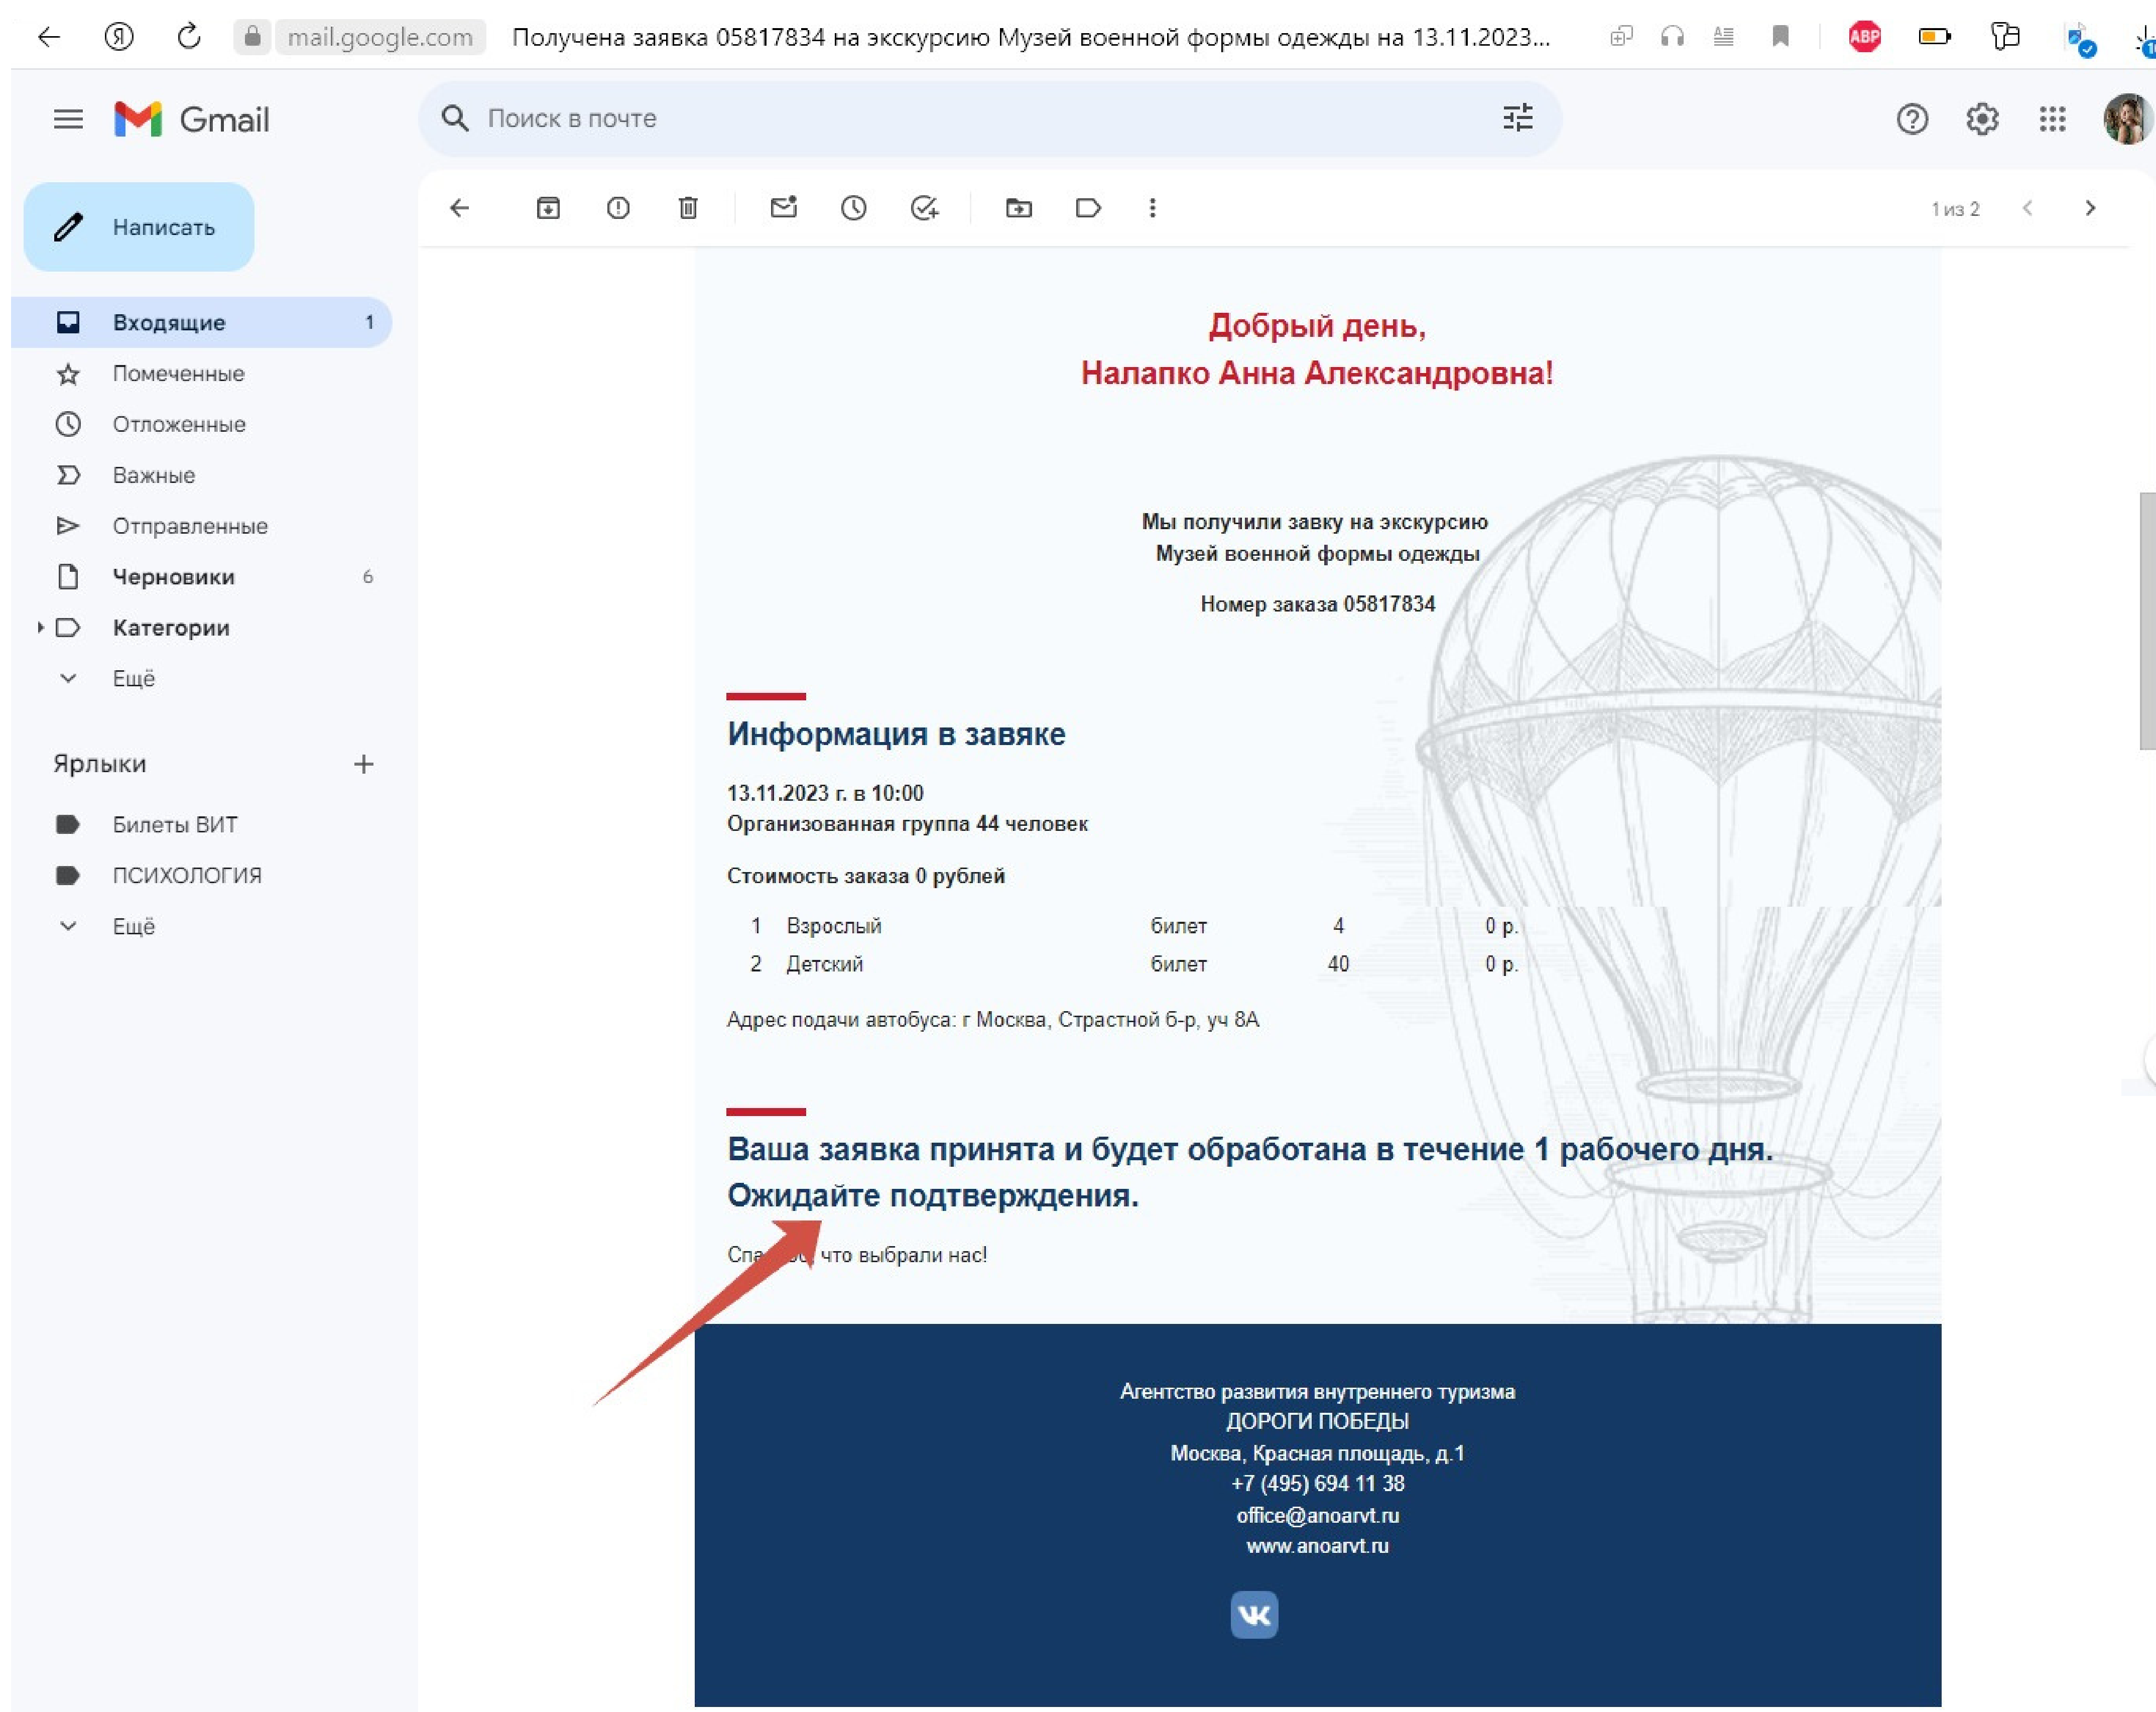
mail.google.com Получена заявка 05817834 на экскурсию Музей военной формы одежды на 13.11.2023...

ABP

Gmail

Поиск в почте

Написать

Входящие 1
Помеченные
Отложенные
Важные
Отправленные
Черновики 6
Категории
Ещё

Ярлыки +

Билеты ВИТ
ПСИХОЛОГИЯ
Ещё

1 из 2

Добрый день,
Налапко Анна Александровна!

Мы получили завку на экскурсию
Музей военной формы одежды

Номер заказа 05817834

Информация в завяке

13.11.2023 г. в 10:00
Организованная группа 44 человек

Стоимость заказа 0 рублей

| 1 | Взрослый | билет | 4 | 0 р. |
|---|---|---|---|---|
| 2 | Детский | билет | 40 | 0 р. |

Адрес подачи автобуса: г Москва, Страстной б-р, уч 8А

Ваша заявка принята и будет обработана в течение 1 рабочего дня. Ожидайте подтверждения.

Спа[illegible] что выбрали нас!

Агентство развития внутреннего туризма
ДОРОГИ ПОБЕДЫ
Москва, Красная площадь, д.1
+7 (495) 694 11 38
office@anoarvt.ru
www.anoarvt.ru